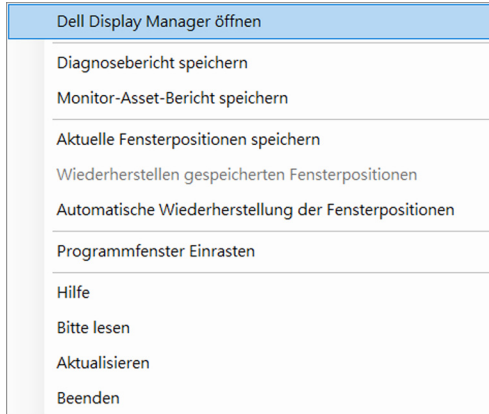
Dell Display Manager öffnen

Diagnosebericht speichern

Monitor-Asset-Bericht speichern

Aktuelle Fensterpositionen speichern

Wiederherstellen gespeicherten Fensterpositionen

Automatische Wiederherstellung der Fensterpositionen

Programmfenster Einrasten

Hilfe

Bitte lesen

Aktualisieren

Beenden